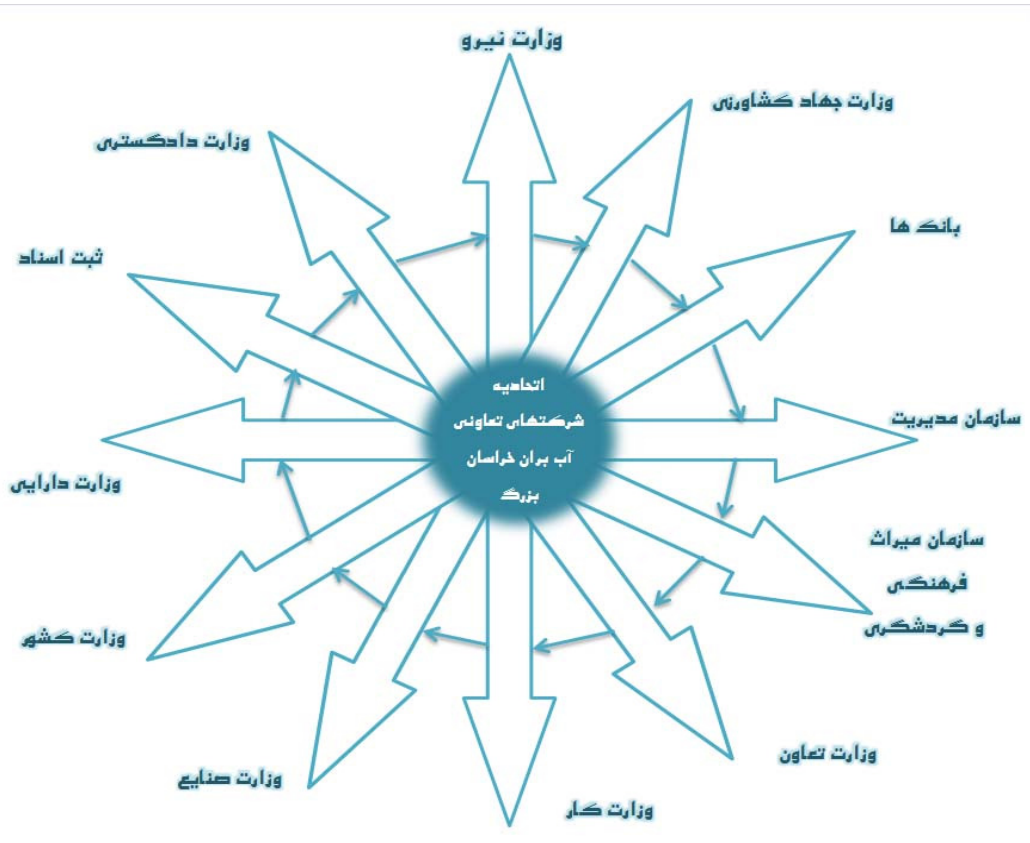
وزارت نیرو

وزارت جهاد کشاورزی

وزارت دادگستری

بانک ها

ثبت اسناد

اتحادیه شرکتهای تعاونی آب بران خراسان بزرگ

سازمان مدیریت

وزارت دارایی

سازمان میراث فرهنگی و گردشگری

وزارت کشور

وزارت تعاون

وزارت صنایع

وزارت کار